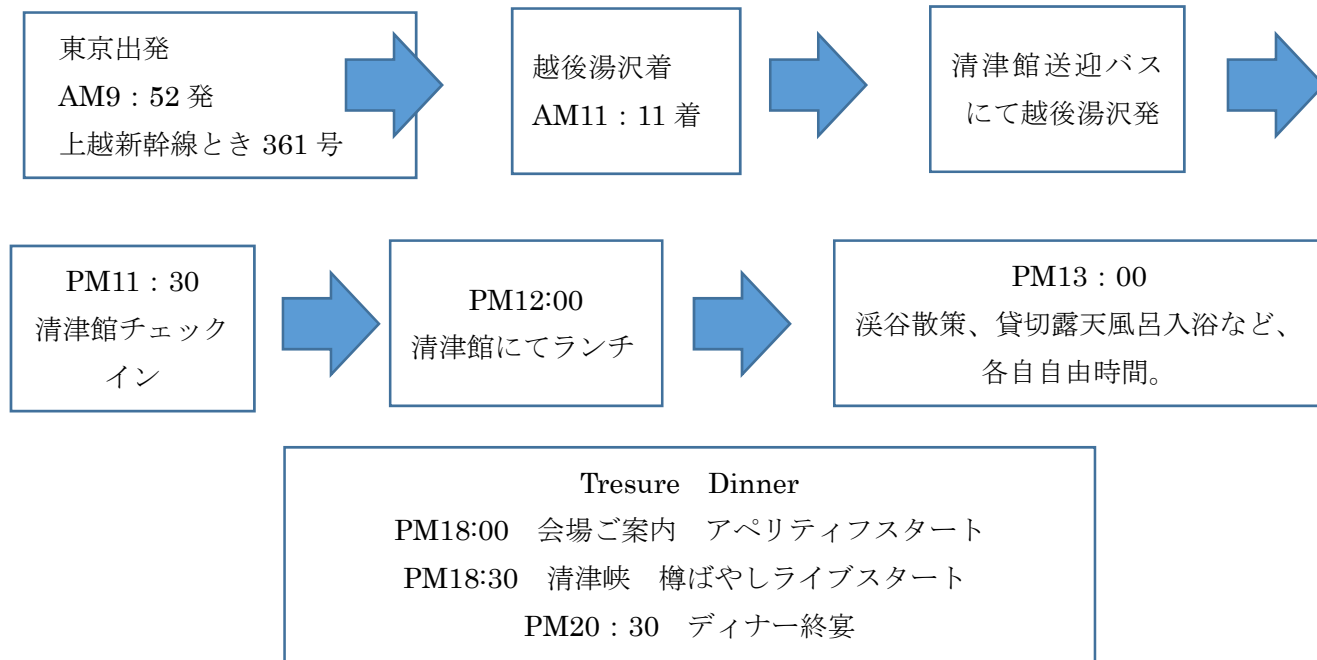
東京出発
AM9：52 発
上越新幹線とき 361 号

越後湯沢着
AM11：11 着

清津館送迎バスにて越後湯沢発

PM11：30
清津館チェックイン

PM12:00
清津館にてランチ

PM13：00
渓谷散策、貸切露天風呂入浴など、各自自由時間。

Tresure　Dinner
PM18:00　会場ご案内　アペリティフスタート
PM18:30　清津峡　樽ばやしライブスタート
PM20：30　ディナー終宴